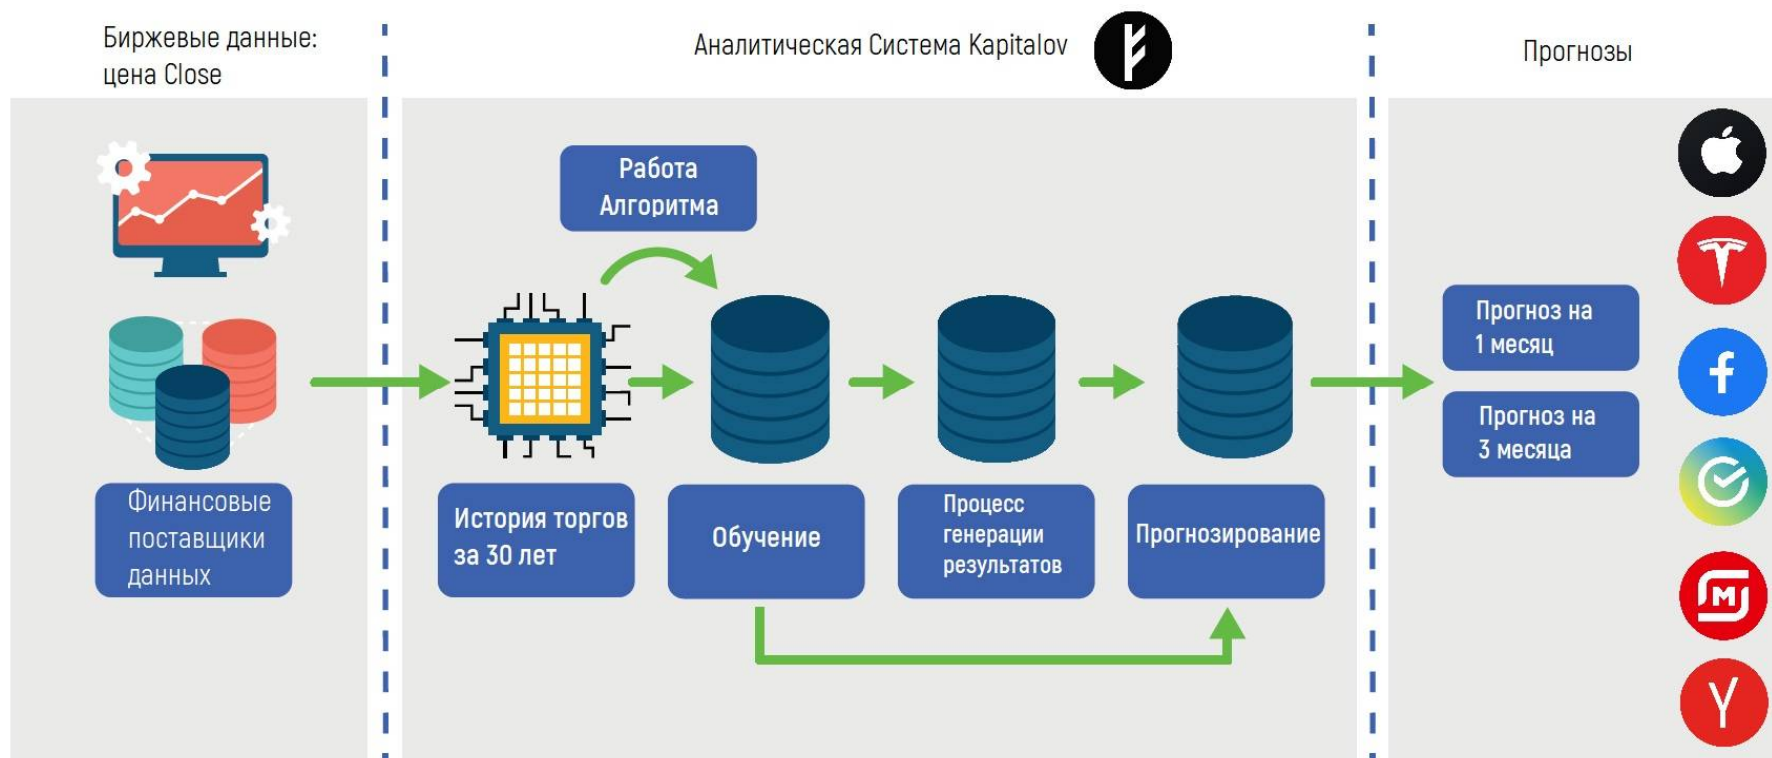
Биржевые данные: цена Close

Аналитическая Система Kapitalov

Прогнозы

Работа Алгоритма

Финансовые поставщики данных

История торгов за 30 лет

Обучение

Процесс генерации результатов

Прогнозирование

Прогноз на 1 месяц

Прогноз на 3 месяца